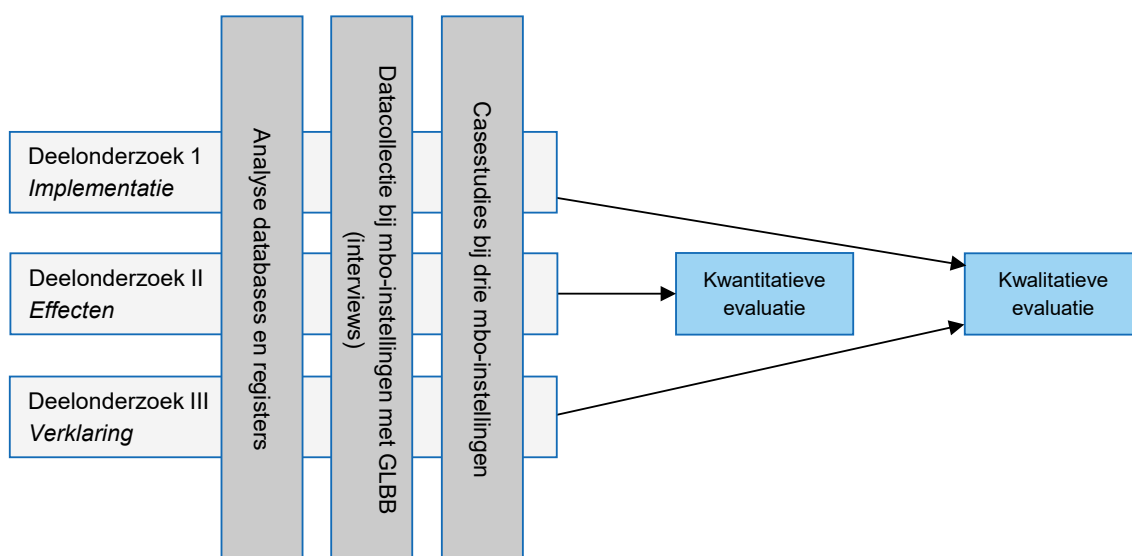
Deelonderzoek 1
*Implementatie*

Deelonderzoek II
*Effecten*

Deelonderzoek III
*Verklaring*

Analyse databases en registers

Datacollectie bij mbo-instellingen met GLBB (interviews)

Casestudies bij drie mbo-instellingen

Kwantitatieve evaluatie

Kwalitatieve evaluatie